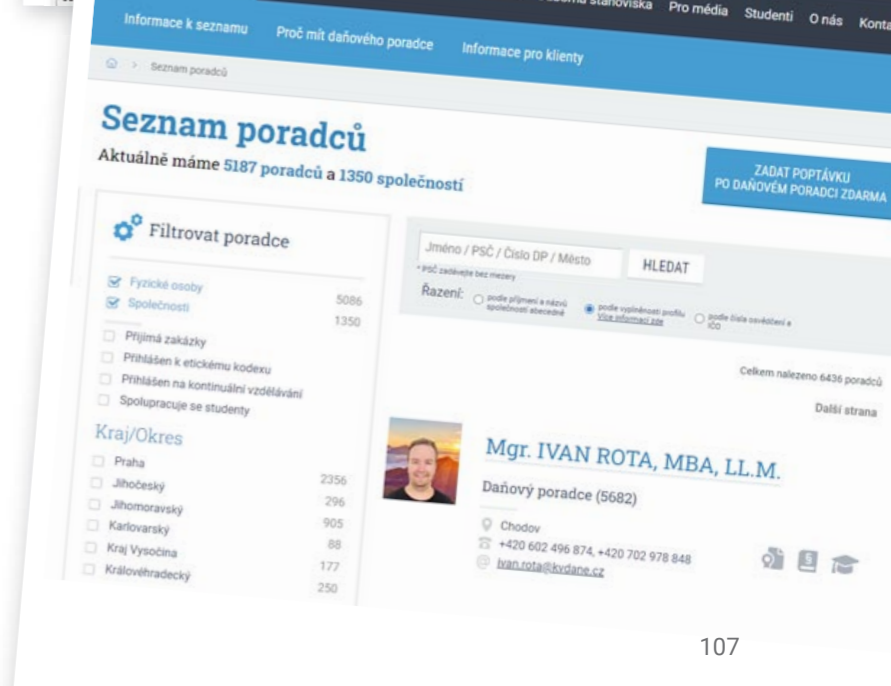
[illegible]á stanoviska Pro média Studenti O nás Konta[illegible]

Informace k seznamu Proč mít daňového poradce Informace pro klienty

Seznam poradců

Seznam poradců

Aktuálně máme 5187 poradců a 1350 společností

ZADAT POPTÁVKU PO DAŇOVÉM PORADCI ZDARMA

Filtrovat poradce

Fyzické osoby 5086
Společnosti 1350
Přijímá zakázky
Přihlášen k etickému kodexu
Přihlášen na kontinuální vzdělávání
Spolupracuje se studenty

Kraj/Okres

Praha 2356
Jihočeský 296
Jihomoravský 905
Karlovarský 88
Kraj Vysočina 177
Královéhradecký 250

Jméno / PSČ / Číslo DP / Město

HLEDAT

* PSČ zadávejte bez mezery

Řazení: podle příjmení a názvu společnosti abecedně podle vyplněnosti profilu Více informací zde podle čísla osvědčení a IČO

Celkem nalezeno 6436 poradců

Další strana

Mgr. IVAN ROTA, MBA, LL.M.

Daňový poradce (5682)

Chodov
+420 602 496 874, +420 702 978 848
ivan.rota@kvdane.cz

107